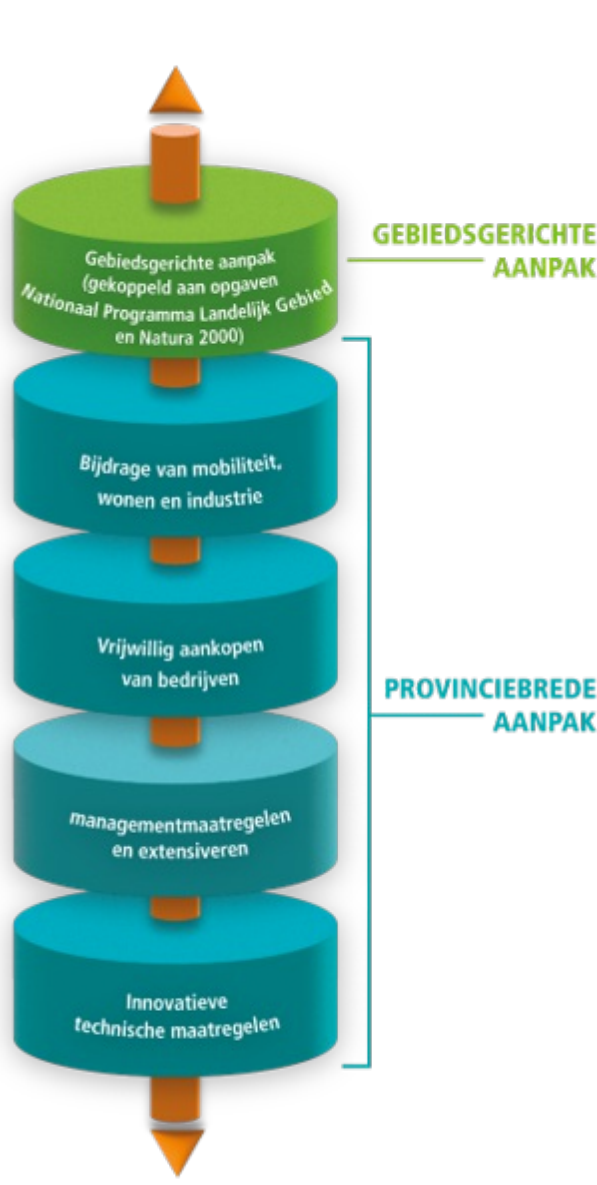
Gebiedsgerichte aanpak (gekoppeld aan opgaven Nationaal Programma Landelijk Gebied en Natura 2000)

GEBIEDSGERICHTE AANPAK

Bijdrage van mobiliteit, wonen en industrie

Vrijwillig aankopen van bedrijven

PROVINCIEBREDE AANPAK

managementmaatregelen en extensiveren

Innovatieve technische maatregelen